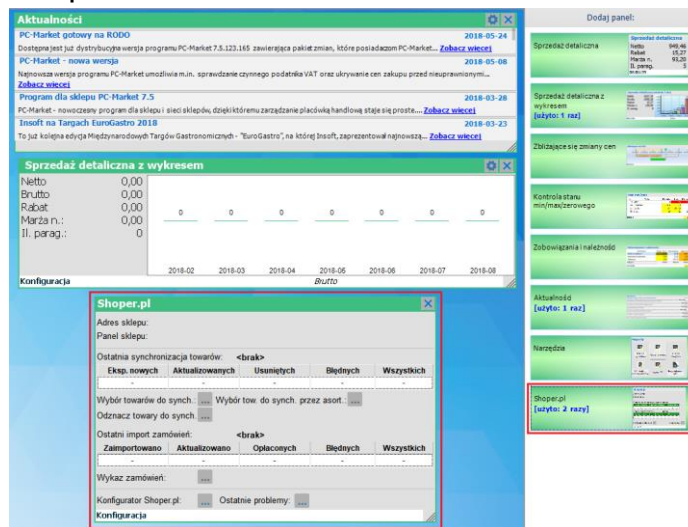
Aktualności

PC-Market gotowy na RODO 2018-05-24
Dostępna jest już dystrybucyjna wersja programu PC-Market 7.5.123.165 zawierająca pakiet zmian, które posiadaczom PC-Market... Zobacz więcej

PC-Market - nowa wersja 2018-05-08
Najnowsza wersja programu PC-Market umożliwia m.in. sprawdzanie czynnego podatnika VAT oraz ukrywanie cen zakupu przed nieuprawnionymi... Zobacz więcej

Program dla sklepu PC-Market 7.5 2018-03-28
PC-Market - nowoczesny program dla sklepu i sieci sklepów, dzięki któremu zarządzanie placówką handlową staje się proste... Zobacz więcej

Insoft na Targach EuroGastro 2018 2018-03-23
To już kolejna edycja Międzynarodowych Targów Gastronomicznych - "EuroGastro", na której Insoft, zaprezentował najnowszą... Zobacz więcej

Sprzedaż detaliczna z wykresem

| | |
|---|---|
| Netto | 0,00 |
| Brutto | 0,00 |
| Rabat | 0,00 |
| Marża n.: | 0,00 |
| Il. parag.: | 0 |

0 0 0 0 0 0 0
2018-02 2018-03 2018-04 2018-06 2018-06 2018-07 2018-08
Konfiguracja Brutto

Shoper.pl
Adres sklepu:
Panel sklepu:

Ostatnia synchronizacja towarów: <brak>

| Eksp. nowych | Aktualizowanych | Usuniętych | Błędnych | Wszystkich |
|---|---|---|---|---|
| - | - | - | - | - |

Wybór towarów do synch.: ... Wybór tow. do synch. przez asort.: ...
Odznacz towary do synch.: ...

Ostatni import zamówień: <brak>

| Zaimportowano | Aktualizowano | Opłaconych | Błędnych | Wszystkich |
|---|---|---|---|---|
| - | - | - | - | - |

Wykaz zamówień: ...

Konfigurator Shoper.pl: ... Ostatnie problemy: ...
Konfiguracja

Dodaj panel:

Sprzedaż detaliczna
Sprzedaż detaliczna
Netto 949,46
Rabat 15,27
Marża n. 93,20
B. parag. 5

Sprzedaż detaliczna z wykresem
[użyto: 1 raz]

Zbliżające się zmiany cen

Kontrola stanu min/max/zerowego

Zobowiązania i należności

Aktualność
[użyto: 1 raz]

Narzędzia

Shoper.pl
[użyto: 2 razy]